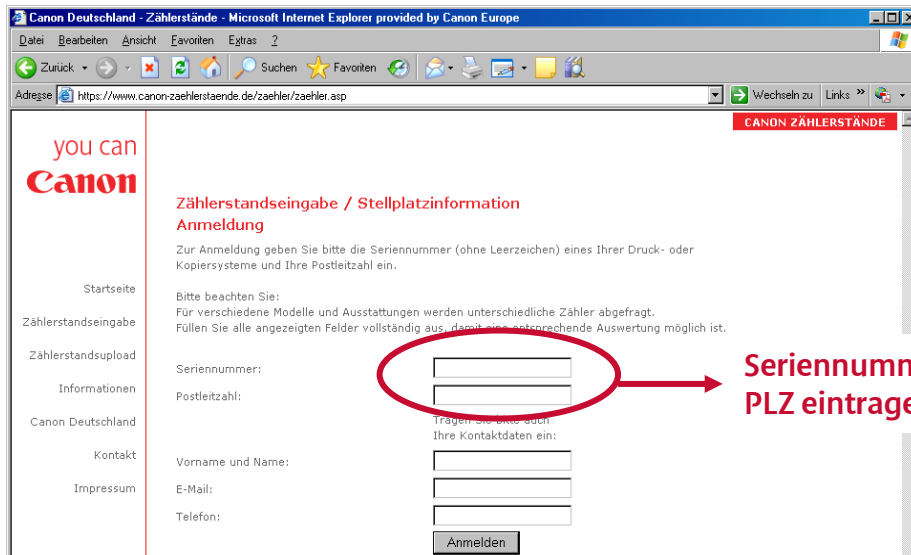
Canon Deutschland - Zählerstände - Microsoft Internet Explorer provided by Canon Europe

Datei Bearbeiten Ansicht Favoriten Extras ?

Zurück Suchen Favoriten

Adresse https://www.canon-zaehlerstaende.de/zaehler/zaehler.asp Wechseln zu Links

CANON ZÄHLERSTÄNDE

you can
Canon

Startseite
Zählerstandseingabe
Zählerstandsupload
Informationen
Canon Deutschland
Kontakt
Impressum

Zählerstandseingabe / Stellplatzinformation
Anmeldung

Zur Anmeldung geben Sie bitte die Seriennummer (ohne Leerzeichen) eines Ihrer Druck- oder Kopiersysteme und Ihre Postleitzahl ein.

Bitte beachten Sie:
Für verschiedene Modelle und Ausstattungen werden unterschiedliche Zähler abgefragt.
Füllen Sie alle angezeigten Felder vollständig aus, damit eine entsprechende Auswertung möglich ist.

Seriennummer:
Postleitzahl:
Tragen Sie bitte auch Ihre Kontaktdaten ein:
Vorname und Name:
E-Mail:
Telefon:
Anmelden

Seriennumn
PLZ eintrage